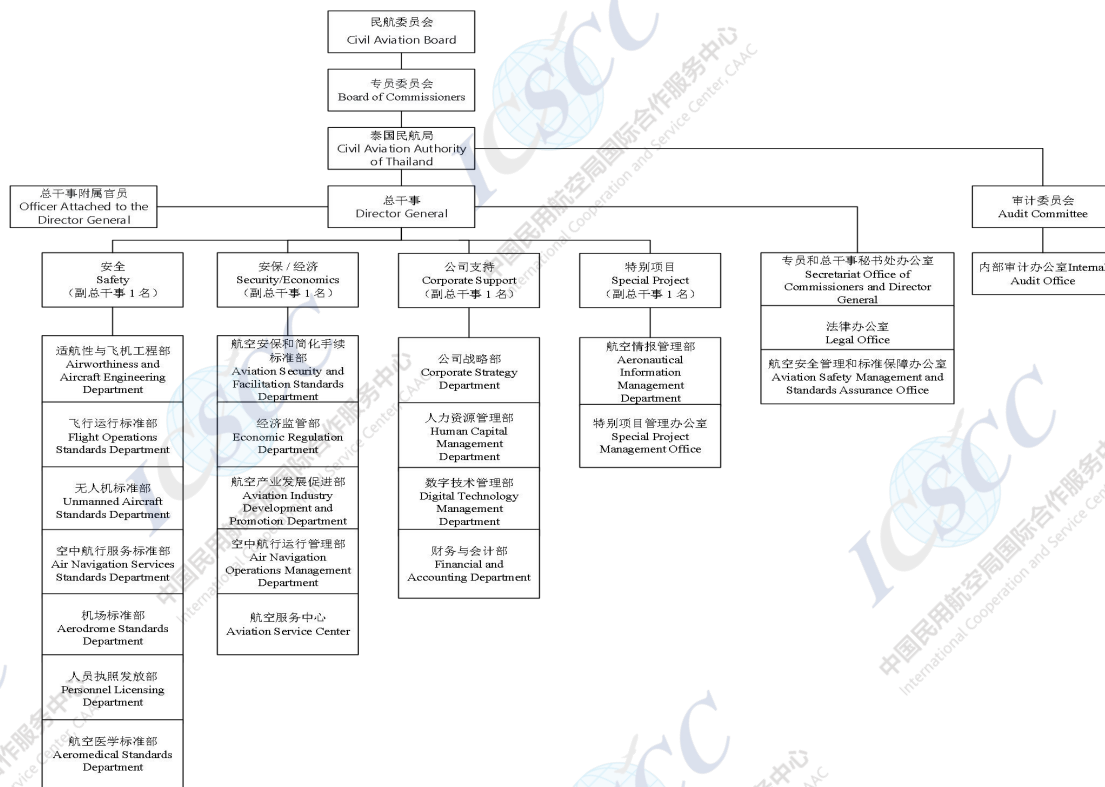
民航委员会
Civil Aviation Board

专员委员会
Board of Commissioners

泰国民航局
Civil Aviation Authority of Thailand

总干事附属官员
Officer Attached to the Director General

总干事
Director General

审计委员会
Audit Committee

内部审计办公室Internal Audit Office

安全
Safety
（副总干事 1 名）

安保 / 经济
Security/Economics
（副总干事 1 名）

公司支持
Corporate Support
（副总干事 1 名）

特别项目
Special Project
（副总干事 1 名）

专员和总干事秘书处办公室
Secretariat Office of Commissioners and Director General

法律办公室
Legal Office

航空安全管理和标准保障办公室
Aviation Safety Management and Standards Assurance Office

适航性与飞机工程部
Airworthiness and Aircraft Engineering Department

飞行运行标准部
Flight Operations Standards Department

无人机标准部
Unmanned Aircraft Standards Department

空中航行服务标准部
Air Navigation Services Standards Department

机场标准部
Aerodrome Standards Department

人员执照发放部
Personnel Licensing Department

航空医学标准部
Aeromedical Standards Department

航空安保和简化手续标准部
Aviation Security and Facilitation Standards Department

经济监管部
Economic Regulation Department

航空产业发展促进部
Aviation Industry Development and Promotion Department

空中航行运行管理部
Air Navigation Operations Management Department

航空服务中心
Aviation Service Center

公司战略部
Corporate Strategy Department

人力资源管理部
Human Capital Management Department

数字技术管理部
Digital Technology Management Department

财务与会计部
Financial and Accounting Department

航空情报管理部
Aeronautical Information Management Department

特别项目管理办公室
Special Project Management Office

ICSCC 中国民用航空局国际合作服务中心 International Cooperation and Service Center CAAC